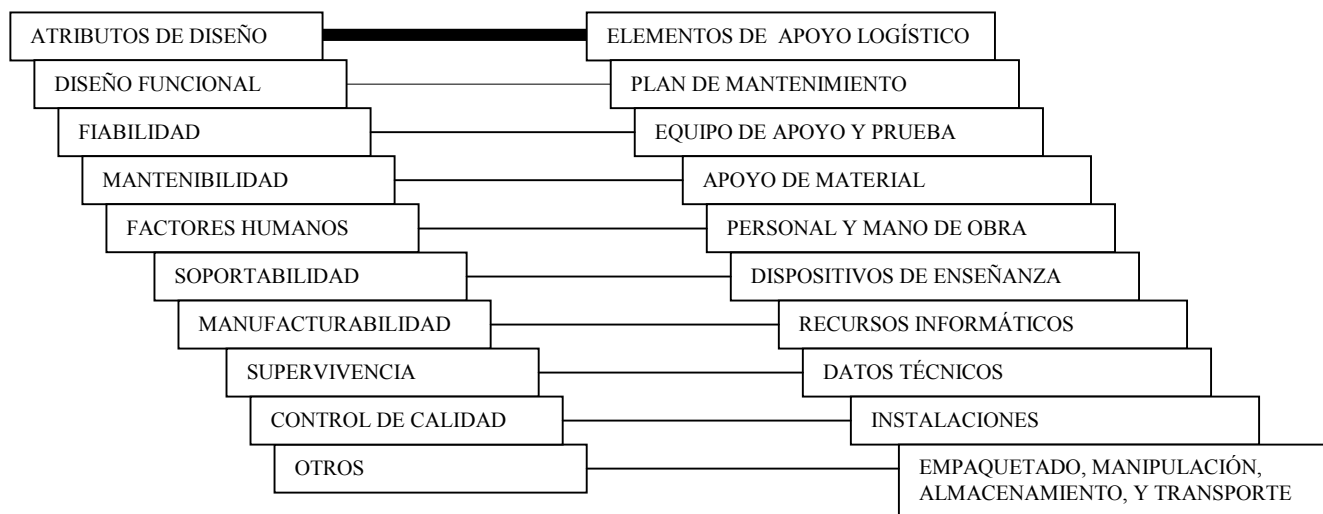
ATRIBUTOS DE DISEÑO

DISEÑO FUNCIONAL

FIABILIDAD

MANTENIBILIDAD

FACTORES HUMANOS

SOPORTABILIDAD

MANUFACTURABILIDAD

SUPERVIVENCIA

CONTROL DE CALIDAD

OTROS

ELEMENTOS DE APOYO LOGÍSTICO

PLAN DE MANTENIMIENTO

EQUIPO DE APOYO Y PRUEBA

APOYO DE MATERIAL

PERSONAL Y MANO DE OBRA

DISPOSITIVOS DE ENSEÑANZA

RECURSOS INFORMÁTICOS

DATOS TÉCNICOS

INSTALACIONES

EMPAQUETADO, MANIPULACIÓN, ALMACENAMIENTO, Y TRANSPORTE